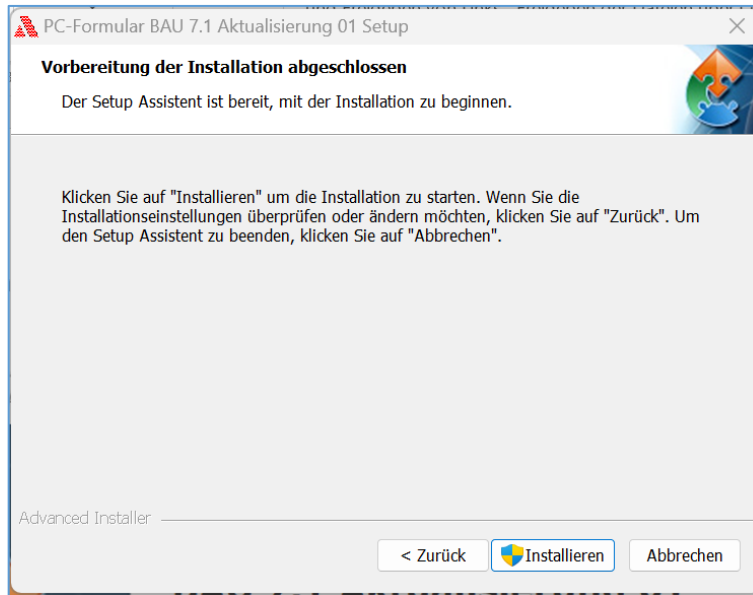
PC-Formular BAU 7.1 Aktualisierung 01 Setup

Vorbereitung der Installation abgeschlossen

Der Setup Assistent ist bereit, mit der Installation zu beginnen.

Klicken Sie auf "Installieren" um die Installation zu starten. Wenn Sie die Installationseinstellungen überprüfen oder ändern möchten, klicken Sie auf "Zurück". Um den Setup Assistent zu beenden, klicken Sie auf "Abbrechen".

Advanced Installer

< Zurück

Installieren

Abbrechen